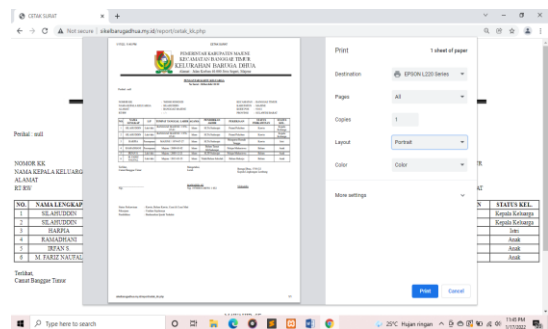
CETAK SURAT × +

← → C ▲ Not secure | sikelbarugadhua.my.id/report/cetak_kk.php

Print 1 sheet of paper

Destination EPSON L220 Series

Pages All

Copies 1

Layout Portrait

Color Color

More settings

Print Cancel

PEMERINTAH KABUPATEN MAJENE
KECAMATAN BANGGAE TIMUR
KELURAHAN BARUGA DHUA

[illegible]

Perihal : null

NOMOR KK
NAMA KEPALA KELUARG
ALAMAT
RT/RW

| NO. | NAMA LENGKAP |
|---|---|
| 1 | SILAHUDDIN |
| 2 | SILAHUDDIN |
| 3 | HARPIA |
| 4 | RAMADHANI |
| 5 | IRFAN S |
| 6 | M. FARIZ NAUFAL |

| N | STATUS KEL |
|---|---|
| | Kepala Keluarga |
| | Kepala Keluarga |
| | Istri |
| | Anak |
| | Anak |
| | Anak |

Terlihat,
Camat Banggae Timur

Type here to search

25°C Hujan ringan 11:45 PM 1/17/2022